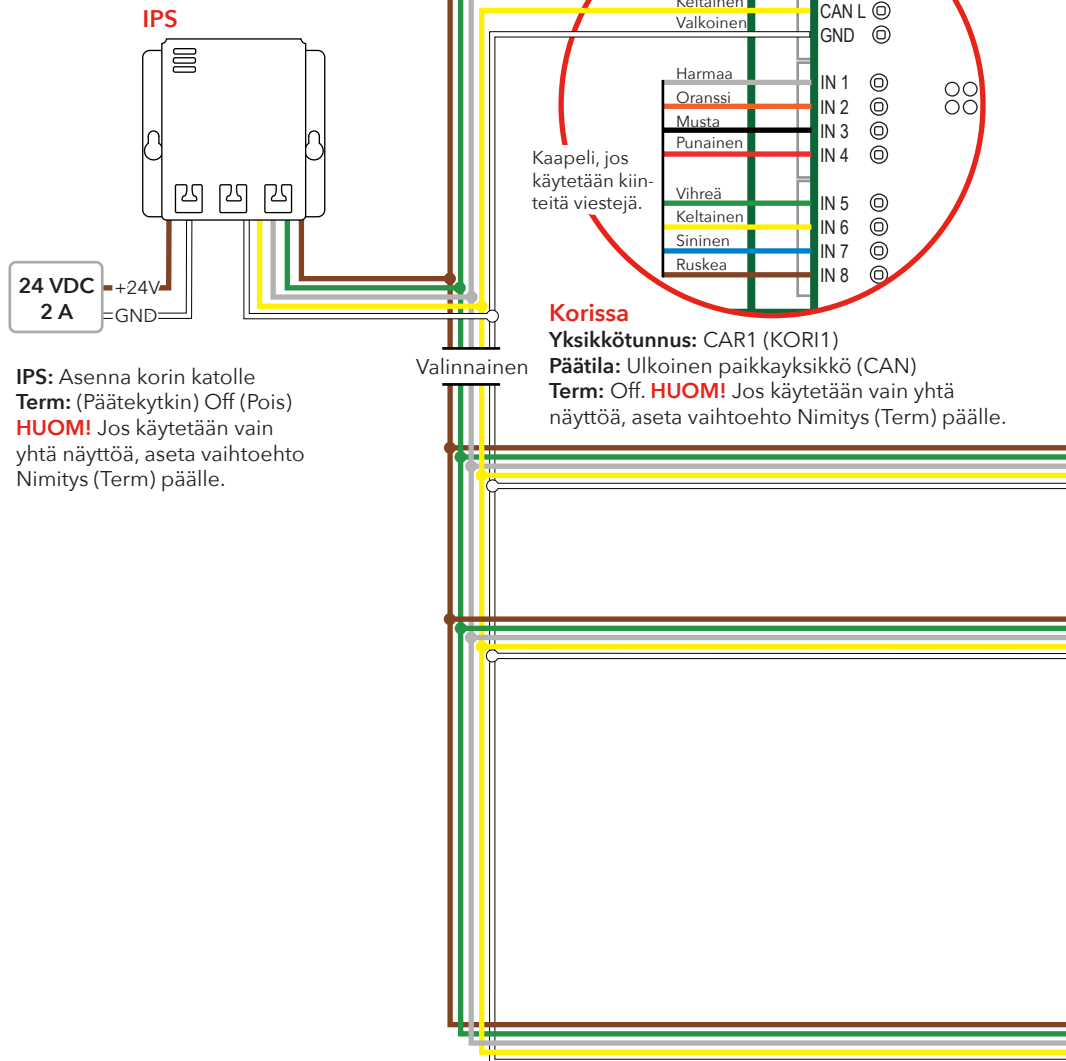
IPS

24 VDC
2 A

+24V
GND

Keltainen
Valkoinen

CAN L
GND

Harmaa
Oranssi
Musta
Punainen

IN 1
IN 2
IN 3
IN 4

Kaapeli, jos käytetään kiinteitä viestejä.

Vihreä
Keltainen
Sininen
Ruskea

IN 5
IN 6
IN 7
IN 8

Korissa
**Yksikkötunnus:** CAR1 (KORI1)
**Päätila:** Ulkoinen paikkayksikkö (CAN)
**Term:** Off. **HUOM!** Jos käytetään vain yhtä näyttöä, aseta vaihtoehto Nimitys (Term) päälle.

Valinnainen

**IPS:** Asenna korin katolle
**Term:** (Päätekytkin) Off (Pois)
**HUOM!** Jos käytetään vain yhtä näyttöä, aseta vaihtoehto Nimitys (Term) päälle.